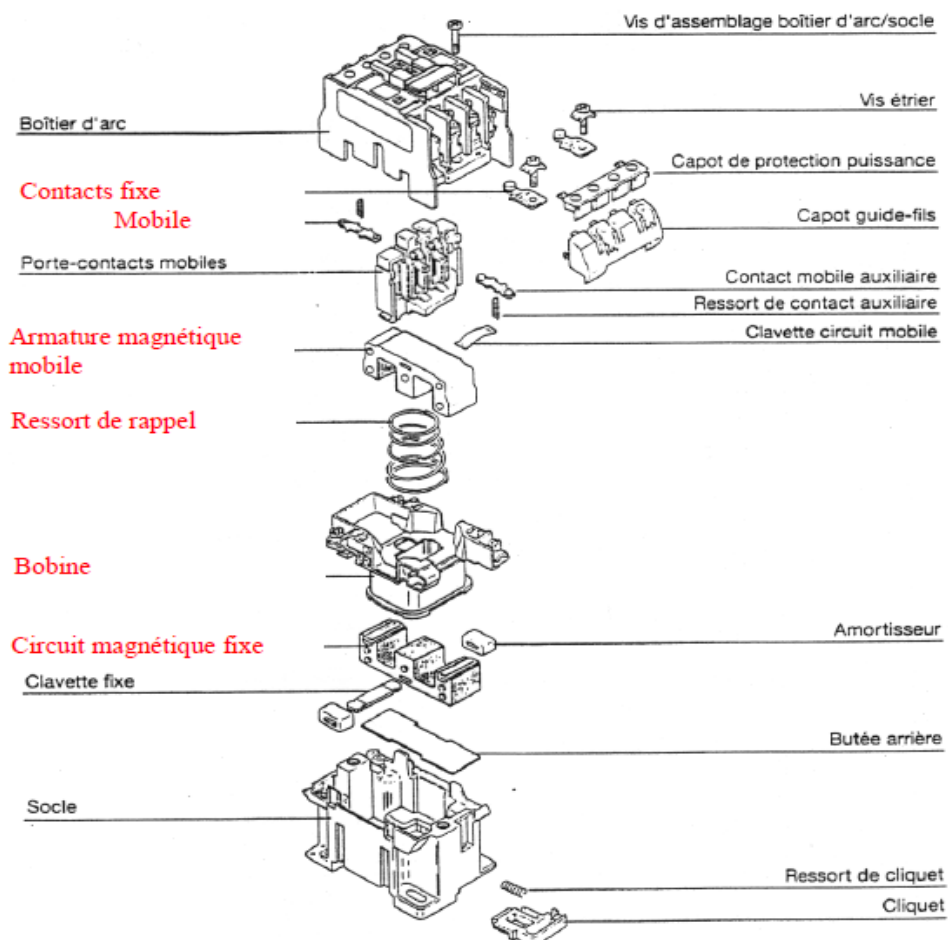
Vis d'assemblage boîtier d'arc/socle

Boîtier d'arc

Vis étrier

Capot de protection puissance

Contacts fixe
Mobile

Capot guide-fils

Porte-contacts mobiles

Contact mobile auxiliaire

Ressort de contact auxiliaire

Clavette circuit mobile

Armature magnétique mobile

Ressort de rappel

Bobine

Circuit magnétique fixe

Amortisseur

Clavette fixe

Butée arrière

Socle

Ressort de cliquet

Cliquet